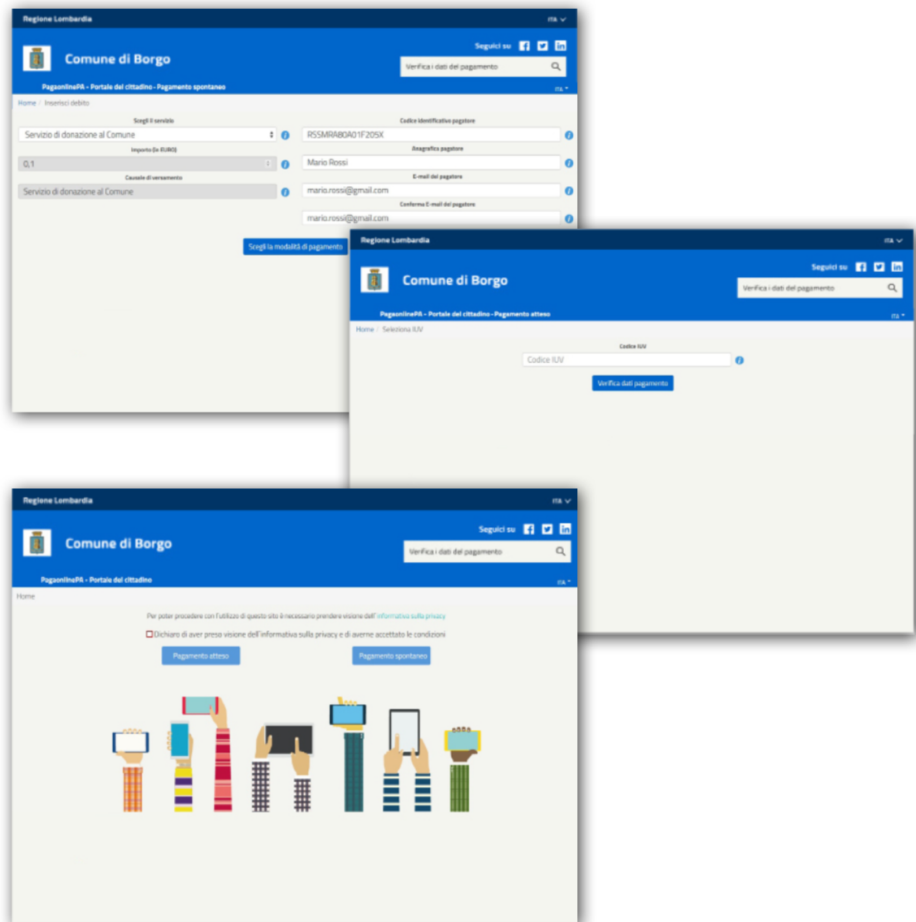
Regione Lombardia
ITA

Comune di Borgo

Seguici su

Verifica i dati del pagamento

PagaonlinePA - Portale del cittadino - Pagamento spontaneo
ITA

Home / Inserisci debito

Scegli il servizio
Servizio di donazione al Comune

Importo (in EURO)
0,1

Causale di versamento
Servizio di donazione al Comune

Codice identificativo pagatore
RSSMRA80A01F205X

Anagrafica pagatore
Mario Rossi

E-mail del pagatore
mario.rossi@gmail.com

Conferma E-mail del pagatore
mario.rossi@gmail.com

Scegli la modalità di pagamento

Regione Lombardia
ITA

Comune di Borgo

Seguici su

Verifica i dati del pagamento

PagaonlinePA - Portale del cittadino - Pagamento atteso
ITA

Home / Seleziona IUV

Codice IUV
Codice IUV

Verifica dati pagamento

Regione Lombardia
ITA

Comune di Borgo

Seguici su

Verifica i dati del pagamento

PagaonlinePA - Portale del cittadino
ITA

Home

Per poter procedere con l'utilizzo di questo sito è necessario prendere visione dell'informativa sulla privacy

Dichiaro di aver preso visione dell'informativa sulla privacy e di averne accettato le condizioni

Pagamento atteso

Pagamento spontaneo